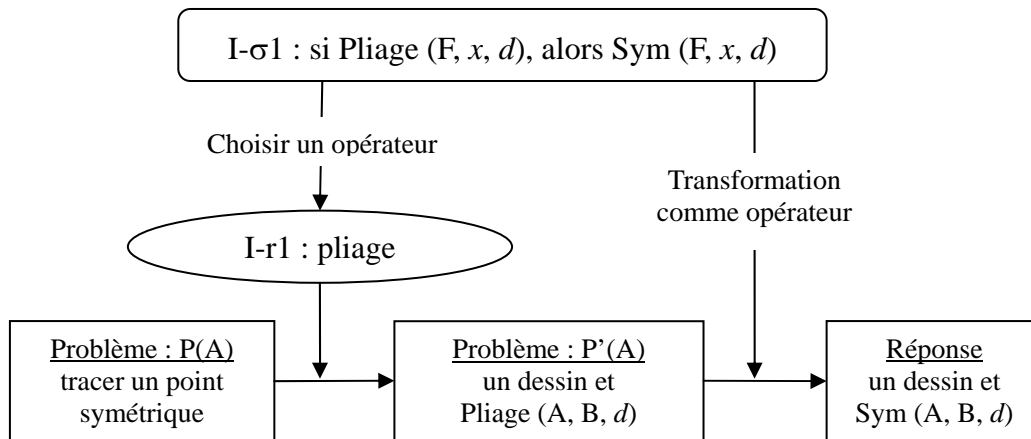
I-σ1 : si Pliage (F, *x*, *d*), alors Sym (F, *x*, *d*)

Choisir un opérateur

Transformation comme opérateur

I-r1 : pliage

Problème : P(A)
tracer un point symétrique

Problème : P'(A)
un dessin et Pliage (A, B, *d*)

Réponse
un dessin et Sym (A, B, *d*)